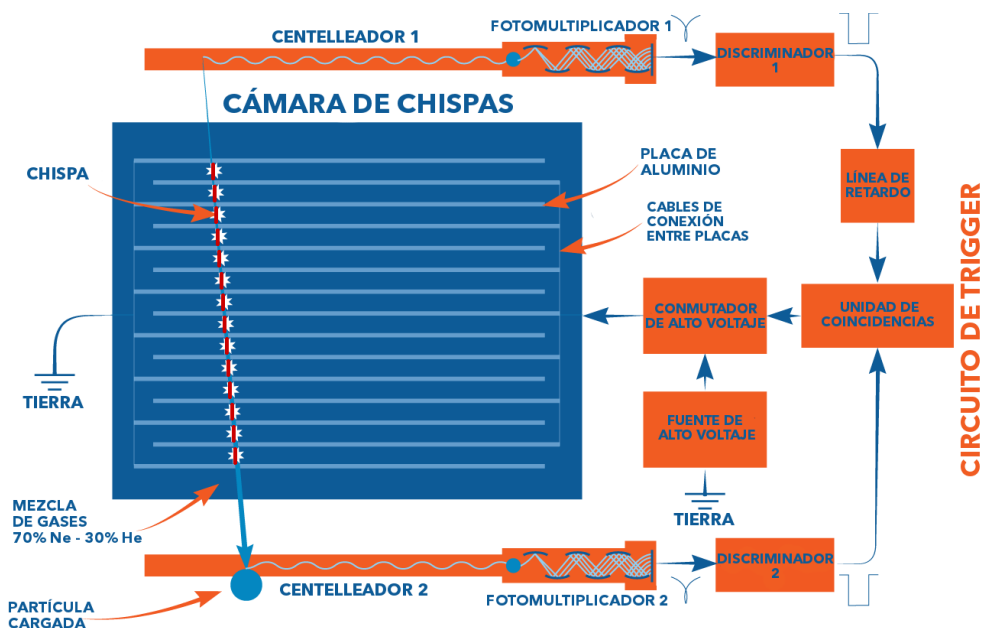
CENTELLEADOR 1

FOTOMULTIPLICADOR 1

DISCRIMINADOR 1

CÁMARA DE CHISPAS

CHISPA

PLACA DE ALUMINIO

CABLES DE CONEXIÓN ENTRE PLACAS

LÍNEA DE RETARDO

CIRCUITO DE TRIGGER

CONMUTADOR DE ALTO VOLTAJE

UNIDAD DE COINCIDENCIAS

TIERRA

FUENTE DE ALTO VOLTAJE

TIERRA

MEZCLA DE GASES 70% Ne - 30% He

DISCRIMINADOR 2

CENTELLEADOR 2

FOTOMULTIPLICADOR 2

PARTÍCULA CARGADA